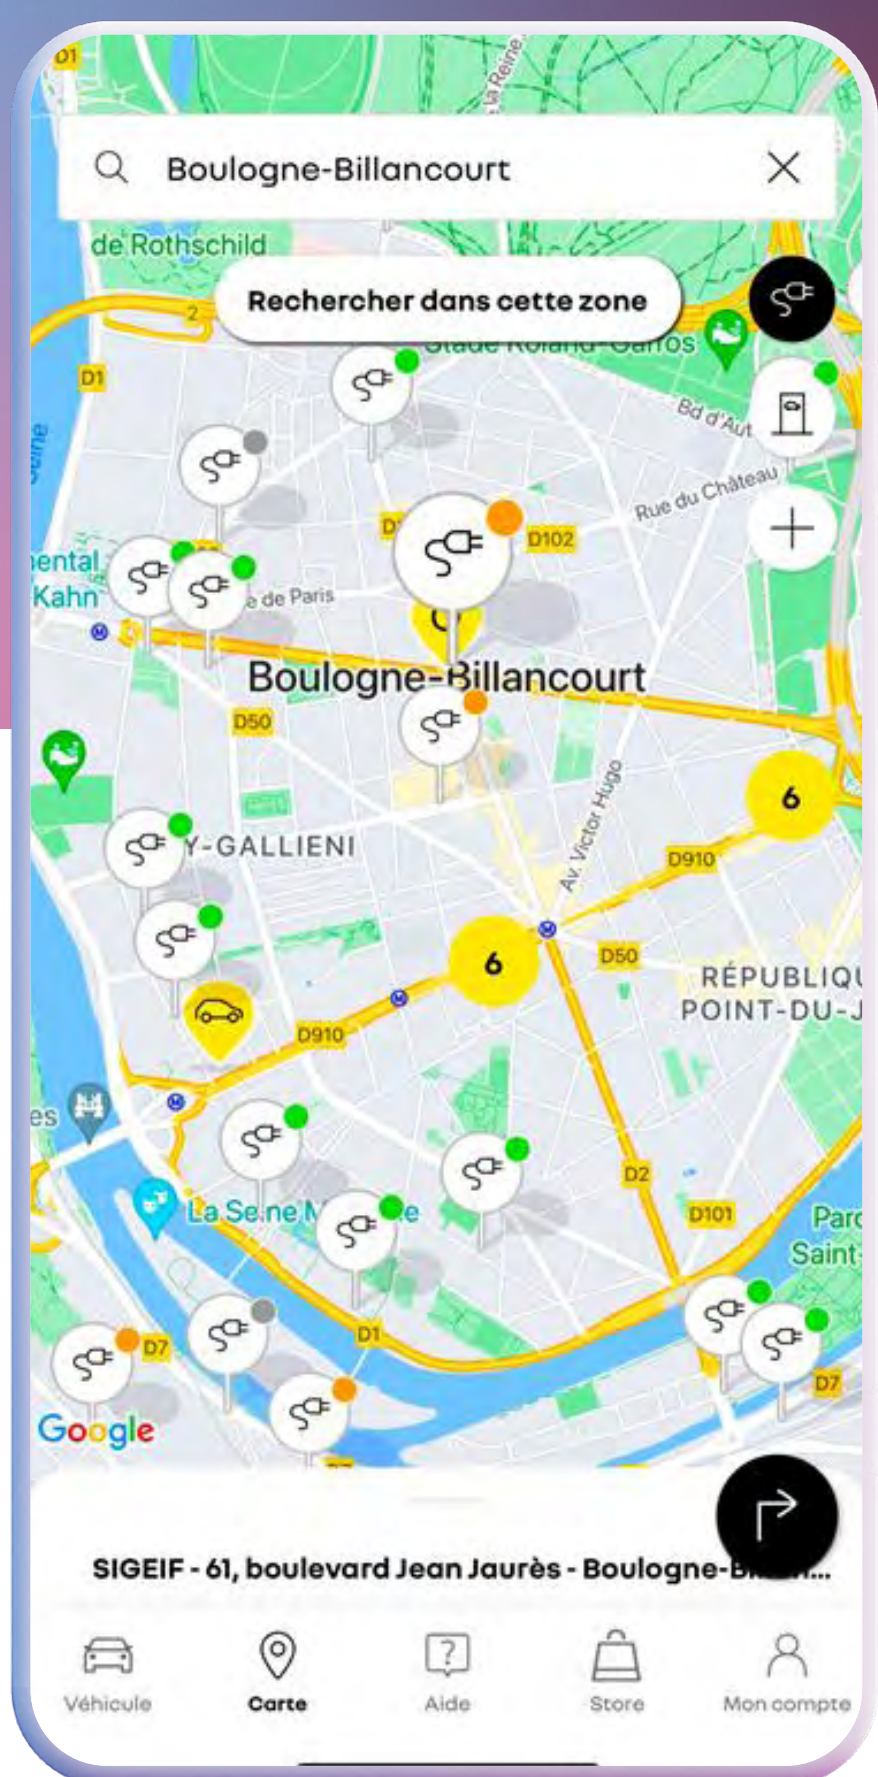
D1
la Reine
Boulogne-Billancourt
de Rothschild
Rechercher dans cette zone
2
Stade Roland-Garros
D1
Bd d'Aut
Rue du Château
D1
D102
ental
Kahn
e de Paris
Boulogne-Billancourt
D50
6
Y-GALLIENI
Av. Victor Hugo
D910
6
D50
RÉPUBLIQU
POINT-DU-J
D910
es
La Seine M e
D2
D101
Parc
Saint-
D7
D1
D7
Google
SIGEIF - 61, boulevard Jean Jaurès - Boulogne-B...
Véhicule
Carte
Aide
Store
Mon compte